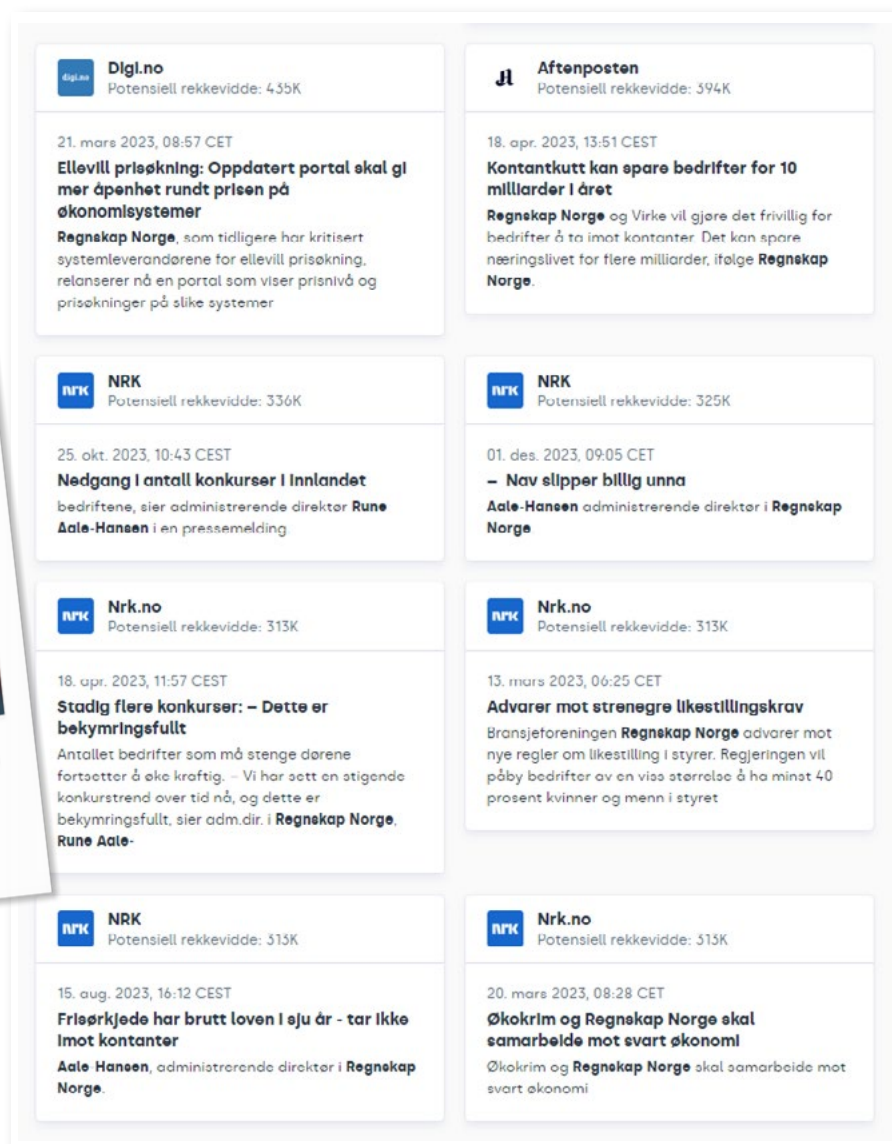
digi.no

Digi.no
Potensiell rekkevidde: 435K

21. mars 2023, 08:57 CET
Ellevill prisøkning: Oppdatert portal skal gi mer åpenhet rundt prisen på økonomisystemer
Regnskap Norge, som tidligere har kritisert systemleverandørene for ellevill prisøkning, relanserer nå en portal som viser prisnivå og prisøkninger på slike systemer

Aftenposten
Potensiell rekkevidde: 394K

18. apr. 2023, 13:51 CEST
Kontantkutt kan spare bedrifter for 10 milliarder i året
Regnskap Norge og Virke vil gjøre det frivillig for bedrifter å ta imot kontanter. Det kan spare næringslivet for flere milliarder, ifølge Regnskap Norge.

NRK
Potensiell rekkevidde: 336K

25. okt. 2023, 10:43 CEST
Nedgang i antall konkurser i Innlandet
bedriftene, sier administrerende direktør Rune Aale-Hansen i en pressemelding

NRK
Potensiell rekkevidde: 325K

01. des. 2023, 09:05 CET
– Nav slipper billig unna
Aale-Hansen administrerende direktør i Regnskap Norge

Nrk.no
Potensiell rekkevidde: 313K

18. apr. 2023, 11:57 CEST
Stadig flere konkurser: – Dette er bekymringsfullt
Antallet bedrifter som må stenge dørene fortsetter å øke kraftig. – Vi har sett en stigende konkurstrend over tid nå, og dette er bekymringsfullt, sier adm.dir. i Regnskap Norge, Rune Aale-

Nrk.no
Potensiell rekkevidde: 313K

13. mars 2023, 06:25 CET
Advarer mot strenegre likestillingskrav
Bransjeforeningen Regnskap Norge advarer mot nye regler om likestilling i styrer. Regjeringen vil påby bedrifter av en viss størrelse å ha minst 40 prosent kvinner og menn i styret

NRK
Potensiell rekkevidde: 313K

15. aug. 2023, 16:12 CEST
Frisørkjede har brutt loven i sju år - tar ikke imot kontanter
Aale Hansen, administrerende direktør i Regnskap Norge.

Nrk.no
Potensiell rekkevidde: 313K

20. mars 2023, 08:28 CET
Økokrim og Regnskap Norge skal samarbeide mot svart økonomi
Økokrim og Regnskap Norge skal samarbeide mot svart økonomi